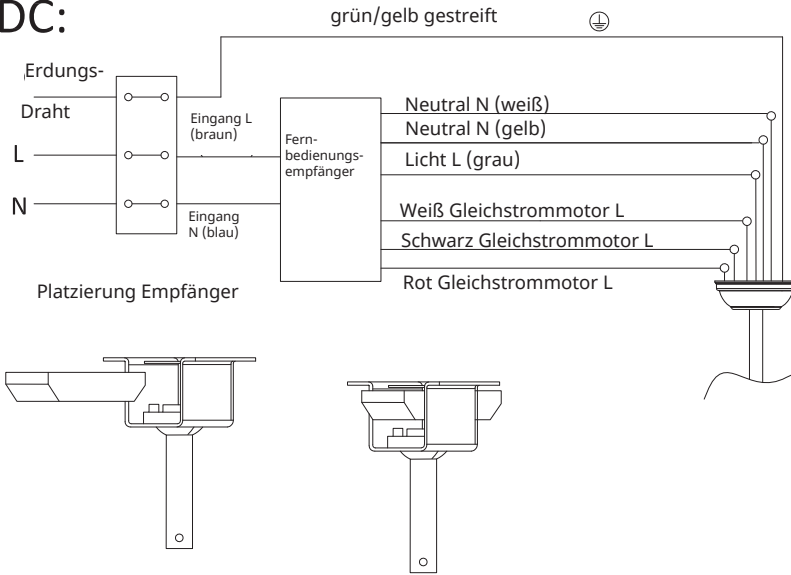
DC:

grün/gelb gestreift

Erdungs-

Draht

L

N

Eingang L (braun)

Eingang N (blau)

Fernbedienungsempfänger

Neutral N (weiß)

Neutral N (gelb)

Licht L (grau)

Weiß Gleichstrommotor L

Schwarz Gleichstrommotor L

Rot Gleichstrommotor L

Platzierung Empfänger